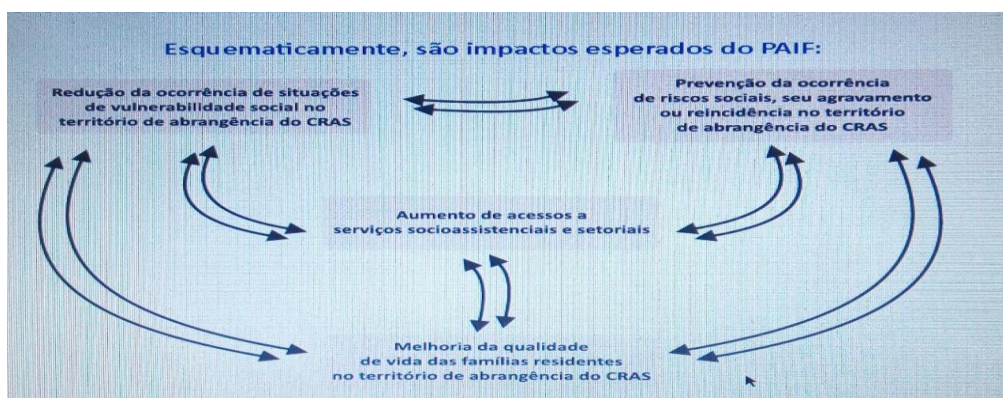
Esquematicamente, são impactos esperados do PAIF:

Redução da ocorrência de situações de vulnerabilidade social no território de abrangência do CRAS

Prevenção da ocorrência de riscos sociais, seu agravamento ou reincidência no território de abrangência do CRAS

Aumento de acessos a serviços socioassistenciais e setoriais

Melhoria da qualidade de vida das famílias residentes no território de abrangência do CRAS